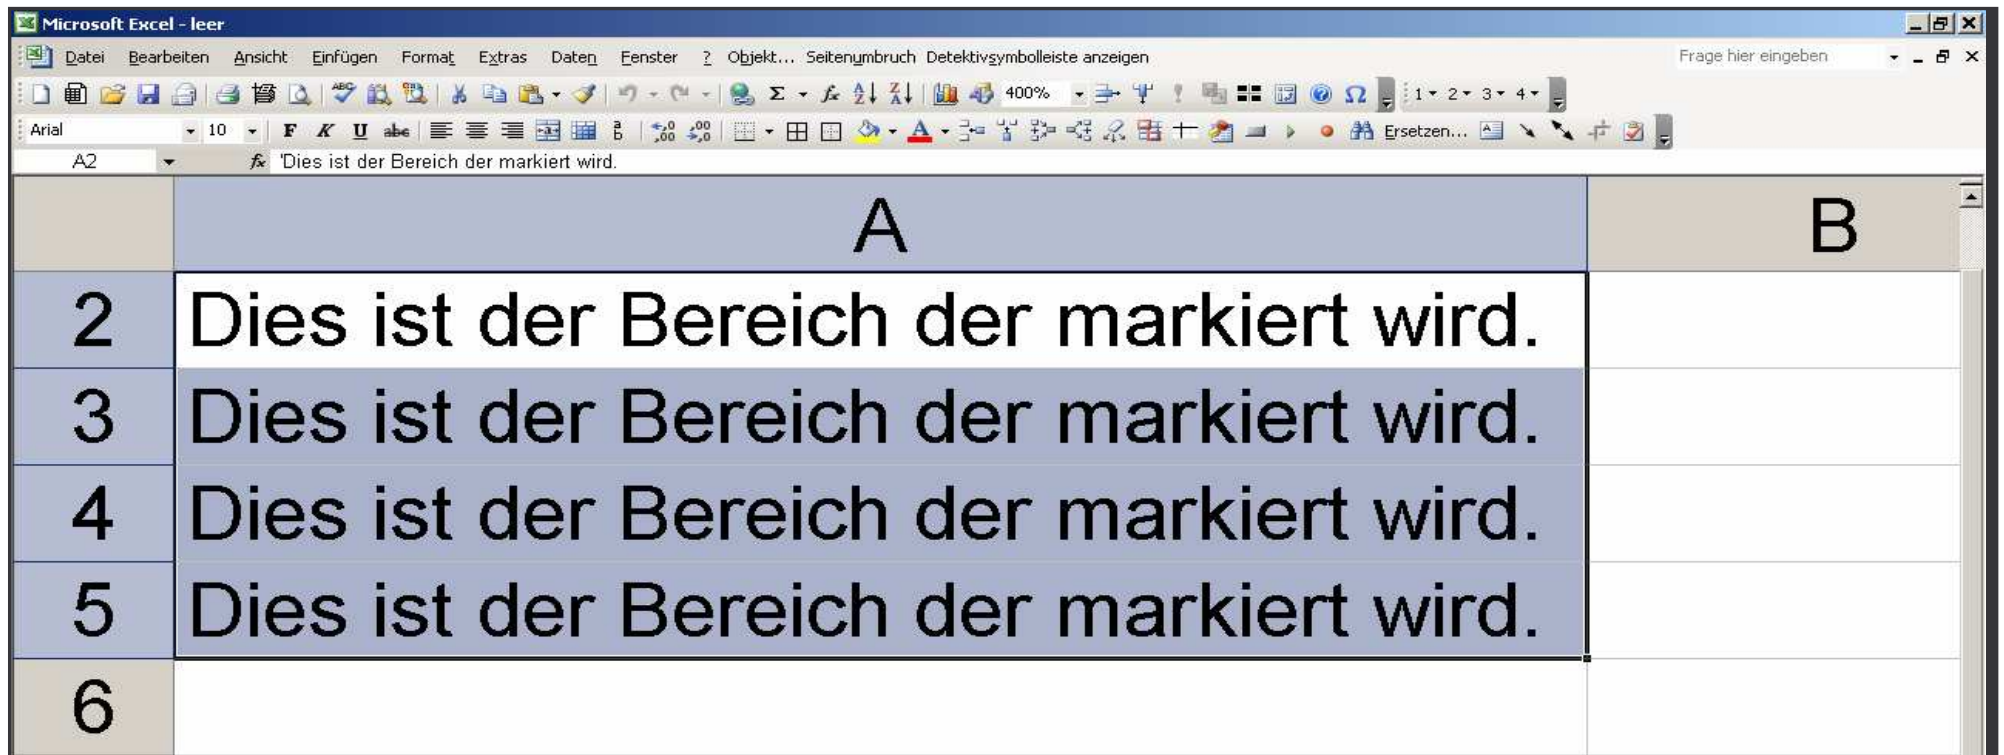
Microsoft Excel - leer

Datei Bearbeiten Ansicht Einfügen Format Extras Daten Fenster ? Objekt... Seitenumbruch Detektivsymbolleiste anzeigen

Frage hier eingeben

400%

1 2 3 4

Arial 10 F K U abc

Ersetzen...

A2 $f_x$ 'Dies ist der Bereich der markiert wird.

| | A | B |
|---|---|---|
| 2 | Dies ist der Bereich der markiert wird. | |
| 3 | Dies ist der Bereich der markiert wird. | |
| 4 | Dies ist der Bereich der markiert wird. | |
| 5 | Dies ist der Bereich der markiert wird. | |
| 6 | | |